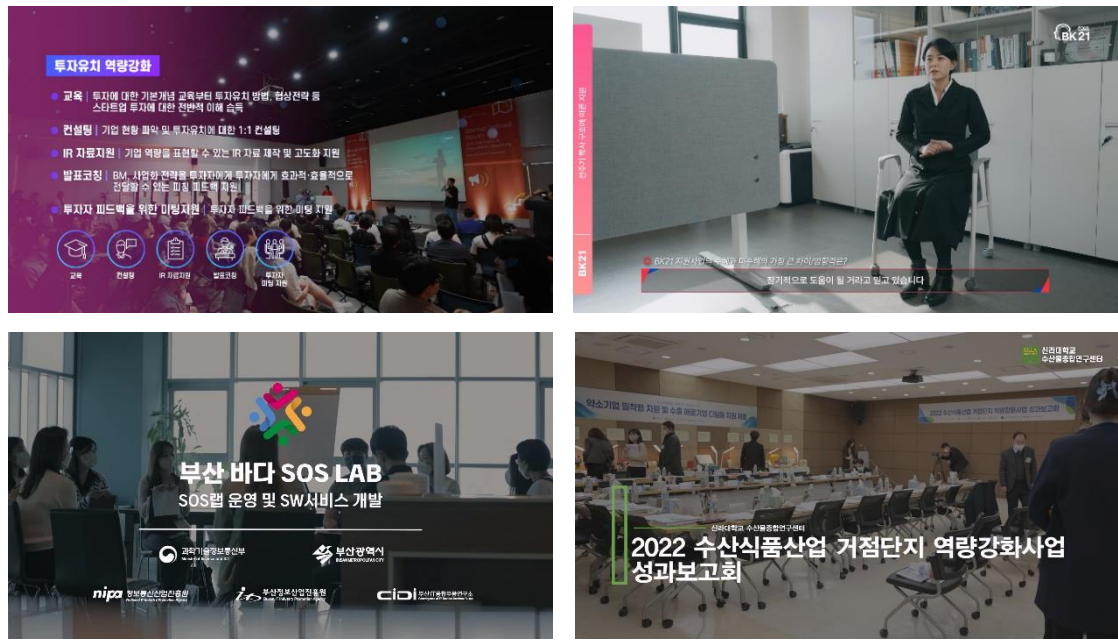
투자유치 역량강화

교육 | 투자에 대한 기본개념 교육부터 투자유치 방법, 협상전략 등 스타트업 투자에 대한 전반적 이해 습득

컨설팅 | 기업 현황 파악 및 투자유치에 대한 1:1 컨설팅

IR 자료지원 | 기업 역량을 표현할 수 있는 IR 자료 제작 및 고도화 지원

발표코칭 | BM, 사업화 전략을 투자자에게 효과적·효율적으로 전달할 수 있는 피칭 피드백 지원

투자자 피드백을 위한 미팅지원 | 투자자 피드백을 위한 미팅 지원

교육 컨설팅 IR 자료지원 발표코칭 투자자 미팅 지원

BK21

BK21

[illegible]

BK21 지원사업의 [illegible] 가치 큰 차이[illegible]은?

장기적으로 도움이 될 거라고 믿고 있습니다

부산 바다 SOS LAB

SOS랩 운영 및 SW서비스 개발

과학기술정보통신부

부산광역시

nipa 정보통신산업진흥원

부산정보산업진흥원

cidi

신라대학교 수산물종합연구센터

2022 수산식품산업 거점단지 역량강화사업 성과보고회